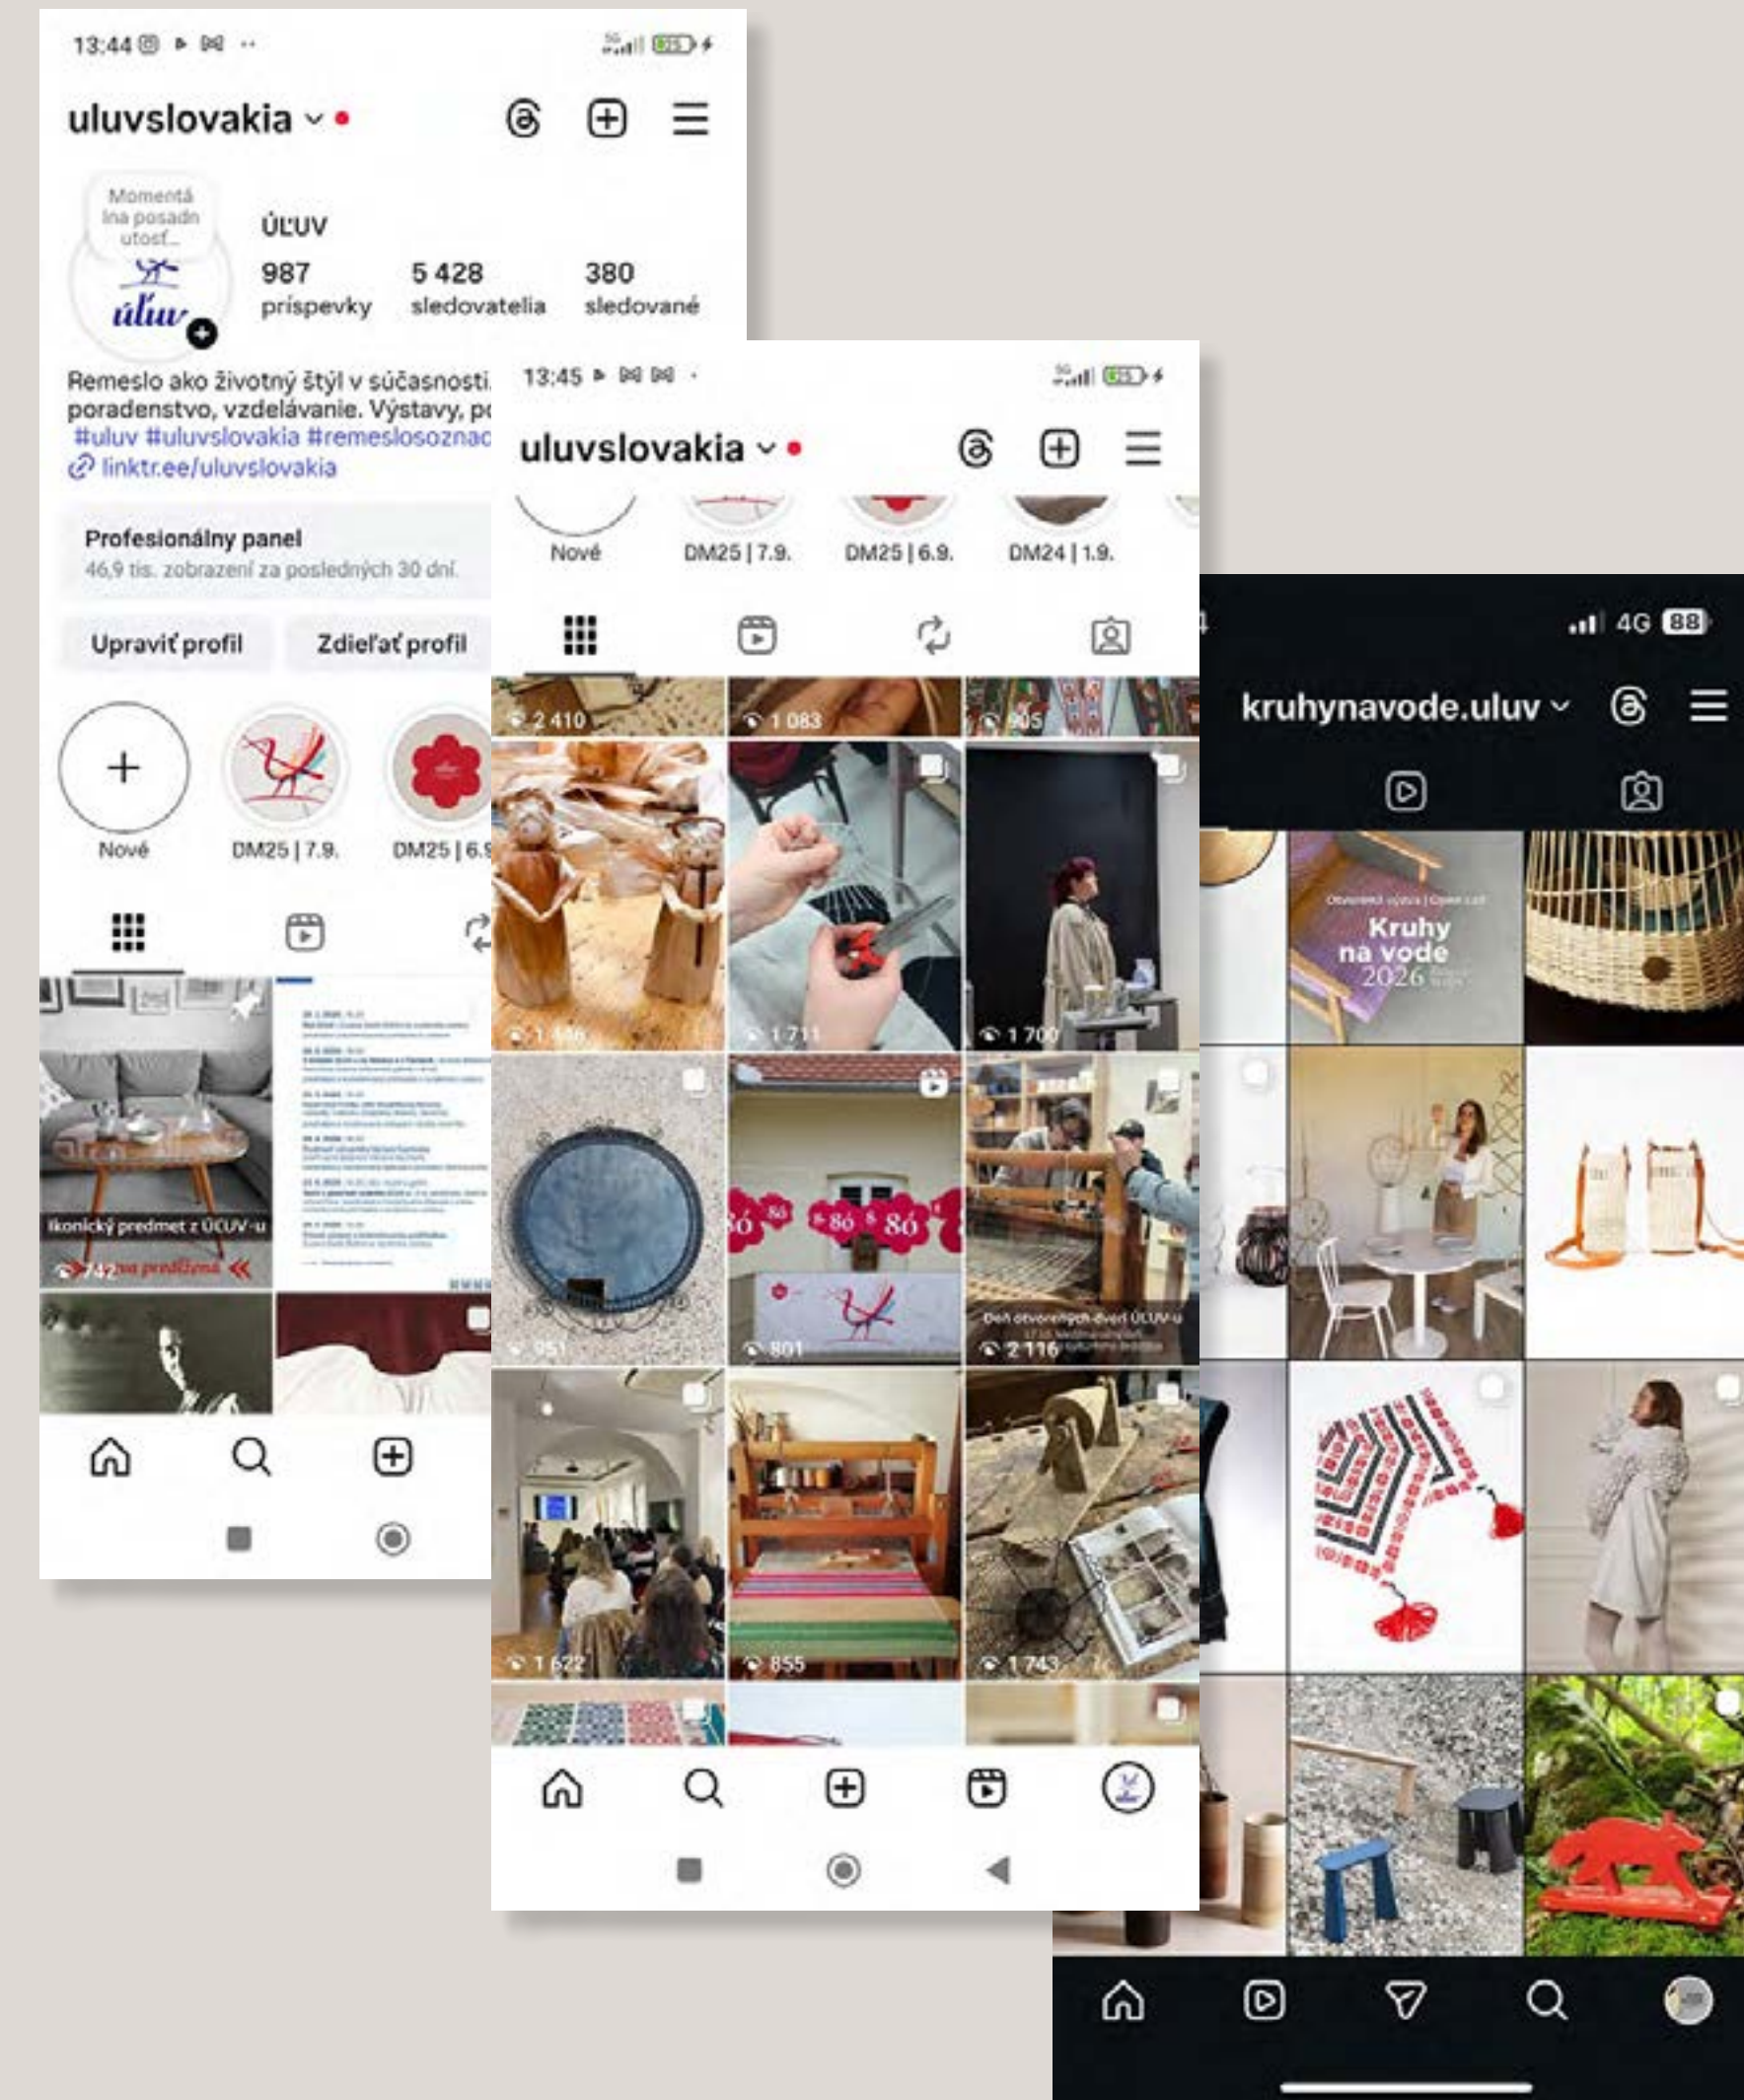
13:44

uluvslovakia

Momentá lna posadn utosť...

úľuv

ÚĽUV

987 príspevky

5 428 sledovatelia

380 sledované

Remeslo ako životný štýl v súčasnosti. poradenstvo, vzdelávanie. Výstavy, p
#uluv #uluvslovakia #remeslosoznac
linktr.ee/uluvslovakia

Profesionálny panel
46,9 tis. zobrazení za posledných 30 dní.

Upraviť profil

Zdieľať profil

Nové

DM25 | 7.9.

DM25 | 6.9

Ikonický predmet z ÚĽUV-u

742

13:45

uluvslovakia

Nové

DM25 | 7.9.

DM25 | 6.9.

DM24 | 1.9.

2 410

1 083

905

1 711

1 700

801

Deň otvorených dverí ÚĽUV-u

2 116

1 622

855

1 743

4G 88

kruhynavode.uluv

Kruhy na vode 2026